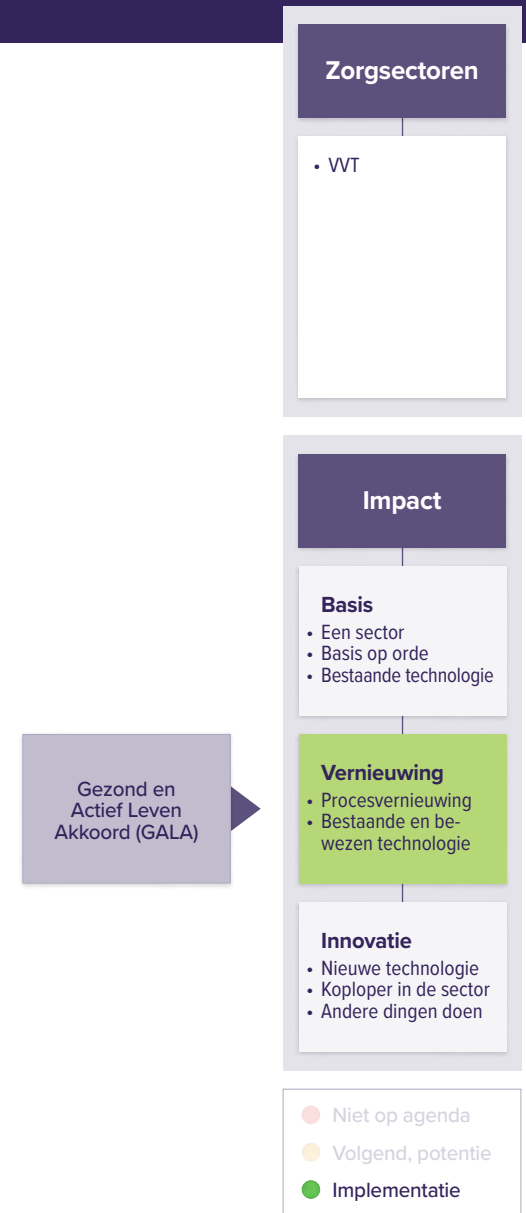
Zorgsectoren

• VVT

Impact

Basis
• Een sector
• Basis op orde
• Bestaande technologie

Gezond en Actief Leven Akkoord (GALA)

Vernieuwing
• Procesvernieuwing
• Bestaande en bewezen technologie

Innovatie
• Nieuwe technologie
• Koploper in de sector
• Andere dingen doen

Niet op agenda
Volgend, potentie
Implementatie